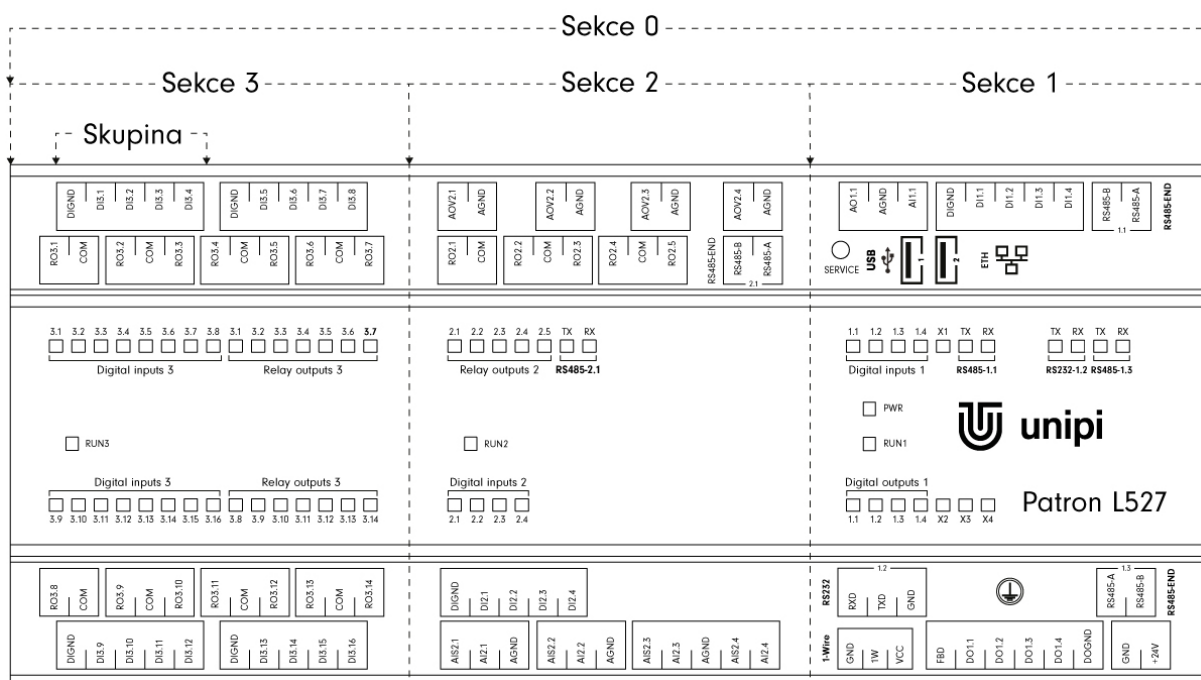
Sekce 0

Sekce 3
Sekce 2
Sekce 1

Skupina

DIGND DI3.1 DI3.2 DI3.3 DI3.4 DIGND DI3.5 DI3.6 DI3.7 DI3.8
RO3.1 COM RO3.2 COM RO3.3 RO3.4 COM RO3.5 RO3.6 COM RO3.7

AOV2.1 AGND AOV2.2 AGND AOV2.3 AGND AOV2.4 AGND
RO2.1 COM RO2.2 COM RO2.3 RO2.4 COM RO2.5 RS485-END RS485-B RS485-A
2.1

AO1.1 AGND AI1.1 DIGND DI1.1 DI1.2 DI1.3 DI1.4 RS485-B RS485-A
1.1
RS485-END
SERVICE USB 1 2 ETH

3.1 3.2 3.3 3.4 3.5 3.6 3.7 3.8 3.1 3.2 3.3 3.4 3.5 3.6 3.7
Digital inputs 3
Relay outputs 3

2.1 2.2 2.3 2.4 2.5 TX RX
Relay outputs 2 RS485-2.1

1.1 1.2 1.3 1.4 X1 TX RX TX RX TX RX
Digital inputs 1 RS485-1.1 RS232-1.2 RS485-1.3

PWR
RUN1
unipi

RUN3
RUN2

Digital inputs 3
Relay outputs 3
3.9 3.10 3.11 3.12 3.13 3.14 3.15 3.16 3.8 3.9 3.10 3.11 3.12 3.13 3.14

Digital inputs 2
2.1 2.2 2.3 2.4

Digital outputs 1
1.1 1.2 1.3 1.4 X2 X3 X4
Patron L527

RO3.8 COM RO3.9 COM RO3.10 RO3.11 COM RO3.12 RO3.13 COM RO3.14
DIGND DI3.9 DI3.10 DI3.11 DI3.12 DIGND DI3.13 DI3.14 DI3.15 DI3.16

DIGND DI2.1 DI2.2 DI2.3 DI2.4
AIS2.1 AI2.1 AGND AIS2.2 AI2.2 AGND AIS2.3 AI2.3 AGND AIS2.4 AI2.4

RS232 1.2 RXD TXD GND
1-Wire GND 1W VCC
FBD DO1.1 DO1.2 DO1.3 DO1.4 DOGND
1.3 RS485-A RS485-B RS485-END
GND +24V